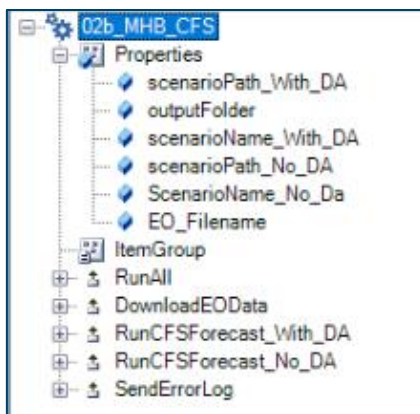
02b_MHB_CFS
Properties
scenarioPath_With_DA
outputFolder
scenarioName_With_DA
scenarioPath_No_DA
ScenarioName_No_Da
EO_Filename
ItemGroup
RunAll
DownloadEOData
RunCFSForecast_With_DA
RunCFSForecast_No_DA
SendErrorLog